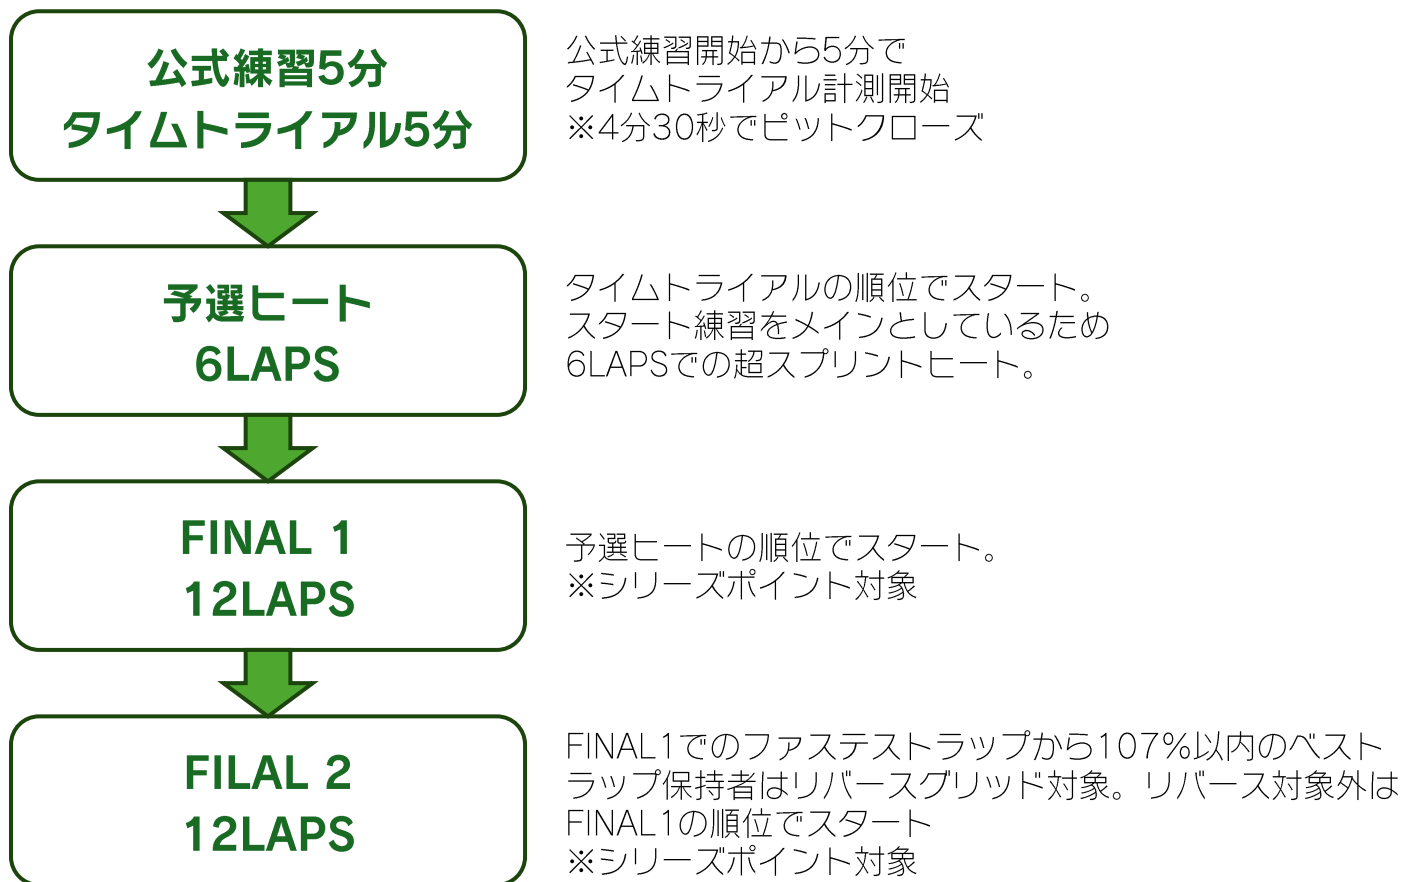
公式練習5分
タイムトライアル5分

公式練習開始から5分で
タイムトライアル計測開始
※4分30秒でピットクローズ

予選ヒート
6LAPS

タイムトライアルの順位でスタート。
スタート練習をメインとしているため
6LAPSでの超スプリントヒート。

FINAL 1
12LAPS

予選ヒートの順位でスタート。
※シリーズポイント対象

FILAL 2
12LAPS

FINAL1でのファステストラップから107%以内のベストラップ保持者はリバースグリッド対象。リバース対象外はFINAL1の順位でスタート
※シリーズポイント対象